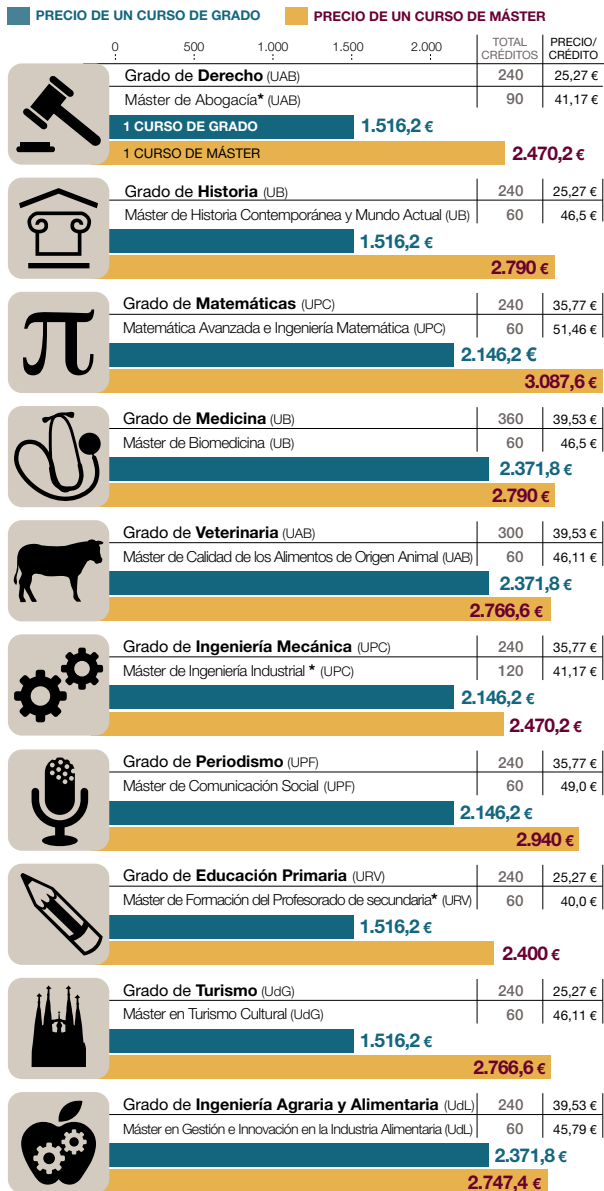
PRECIO DE UN CURSO DE GRADO PRECIO DE UN CURSO DE MÁSTER

0 500 1.000 1.500 2.000 TOTAL CRÉDITOS PRECIO/CRÉDITO

| | TOTAL CRÉDITOS | PRECIO/CRÉDITO |
|---|---|---|
| Grado de **Derecho** (UAB) | 240 | 25,27 € |
| Máster de Abogacía* (UAB) | 90 | 41,17 € |

1 CURSO DE GRADO 1.516,2 €
1 CURSO DE MÁSTER 2.470,2 €

| | | |
|---|---|---|
| Grado de **Historia** (UB) | 240 | 25,27 € |
| Máster de Historia Contemporánea y Mundo Actual (UB) | 60 | 46,5 € |

1.516,2 €
2.790 €

| | | |
|---|---|---|
| Grado de **Matemáticas** (UPC) | 240 | 35,77 € |
| Matemática Avanzada e Ingeniería Matemática (UPC) | 60 | 51,46 € |

2.146,2 €
3.087,6 €

| | | |
|---|---|---|
| Grado de **Medicina** (UB) | 360 | 39,53 € |
| Máster de Biomedicina (UB) | 60 | 46,5 € |

2.371,8 €
2.790 €

| | | |
|---|---|---|
| Grado de **Veterinaria** (UAB) | 300 | 39,53 € |
| Máster de Calidad de los Alimentos de Origen Animal (UAB) | 60 | 46,11 € |

2.371,8 €
2.766,6 €

| | | |
|---|---|---|
| Grado de **Ingeniería Mecánica** (UPC) | 240 | 35,77 € |
| Máster de Ingeniería Industrial * (UPC) | 120 | 41,17 € |

2.146,2 €
2.470,2 €

| | | |
|---|---|---|
| Grado de **Periodismo** (UPF) | 240 | 35,77 € |
| Máster de Comunicación Social (UPF) | 60 | 49,0 € |

2.146,2 €
2.940 €

| | | |
|---|---|---|
| Grado de **Educación Primaria** (URV) | 240 | 25,27 € |
| Máster de Formación del Profesorado de secundaria* (URV) | 60 | 40,0 € |

1.516,2 €
2.400 €

| | | |
|---|---|---|
| Grado de **Turismo** (UdG) | 240 | 25,27 € |
| Máster en Turismo Cultural (UdG) | 60 | 46,11 € |

1.516,2 €
2.766,6 €

| | | |
|---|---|---|
| Grado de **Ingeniería Agraria y Alimentaria** (UdL) | 240 | 39,53 € |
| Máster en Gestión e Innovación en la Industria Alimentaria (UdL) | 60 | 45,79 € |

2.371,8 €
2.747,4 €